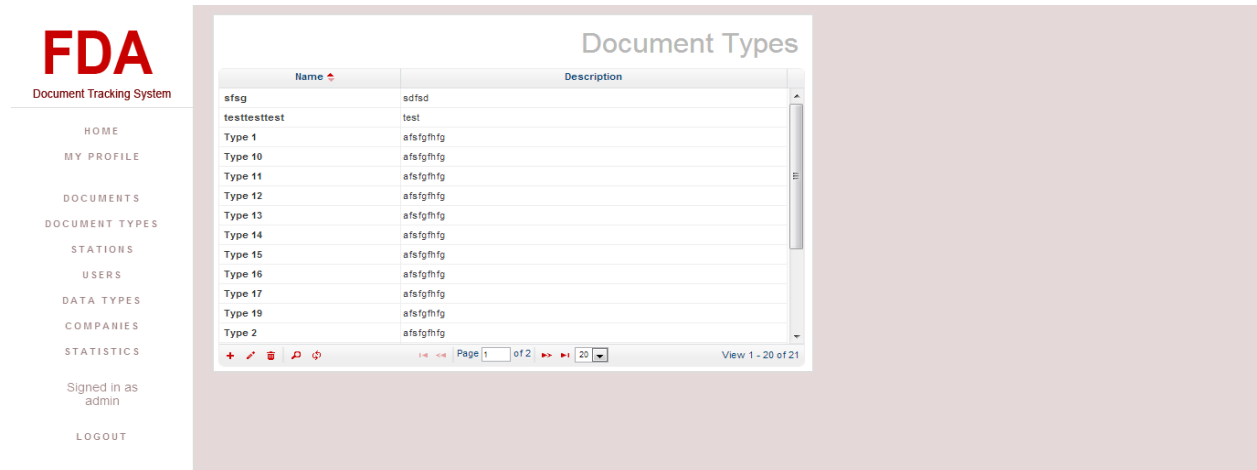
FDA
Document Tracking System

HOME
MY PROFILE

DOCUMENTS
DOCUMENT TYPES
STATIONS
USERS
DATA TYPES
COMPANIES
STATISTICS

Signed in as admin

LOGOUT

Document Types

| Name | Description |
|---|---|
| sfsg | sdfsd |
| testtesttest | test |
| Type 1 | afsfgfhfg |
| Type 10 | afsfgfhfg |
| Type 11 | afsfgfhfg |
| Type 12 | afsfgfhfg |
| Type 13 | afsfgfhfg |
| Type 14 | afsfgfhfg |
| Type 15 | afsfgfhfg |
| Type 16 | afsfgfhfg |
| Type 17 | afsfgfhfg |
| Type 19 | afsfgfhfg |
| Type 2 | afsfgfhfg |

Page 1 of 2 20

View 1 - 20 of 21